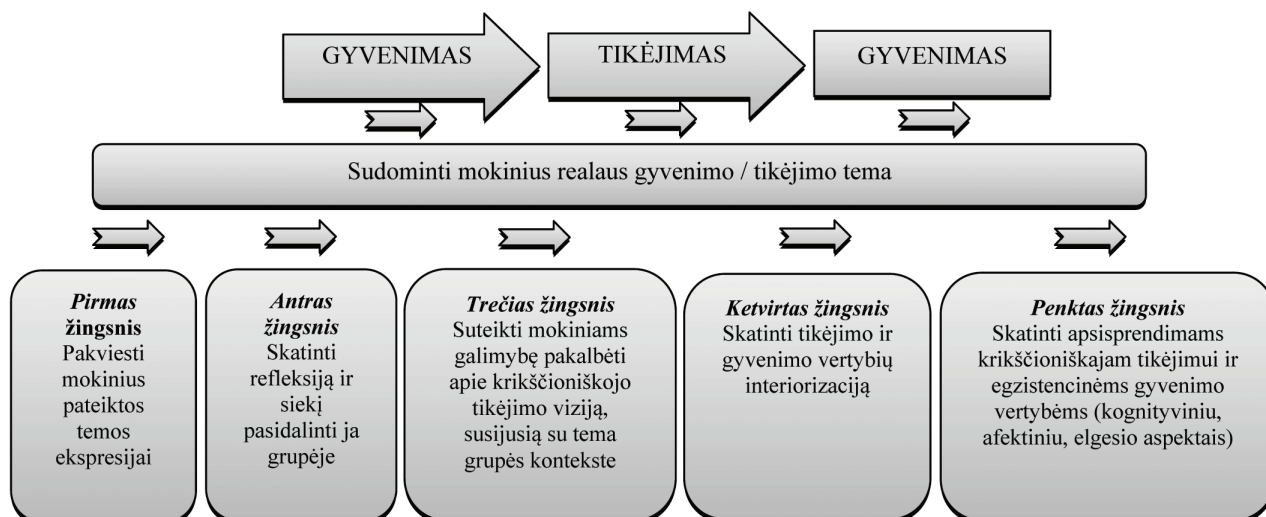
GYVENIMAS

TIKĖJIMAS

GYVENIMAS

Sudominti mokinius realaus gyvenimo / tikėjimo tema

*Pirmas žingsnis*
Pakviesti mokinius pateiktos temos ekspresijai

*Antras žingsnis*
Skatinti refleksiją ir siekį pasidalinti ja grupėje

*Trečias žingsnis*
Suteikti mokiniams galimybę pakalbėti apie krikščioniškojo tikėjimo viziją, susijusią su tema grupės kontekste

*Ketvirtas žingsnis*
Skatinti tikėjimo ir gyvenimo vertybių interiorizaciją

*Penktas žingsnis*
Skatinti apsisprendimams krikščioniškajam tikėjimui ir egzistencinėms gyvenimo vertybėms (kognityviniu, afektiniu, elgesio aspektais)